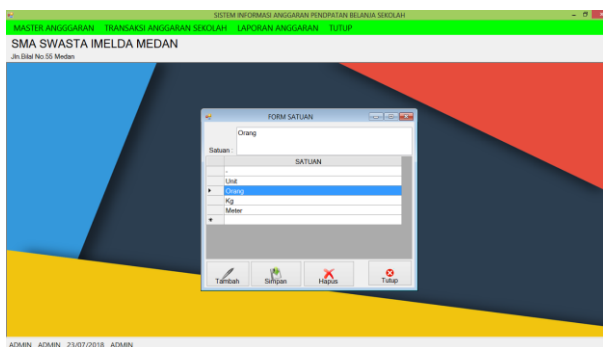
SISTEM INFORMASI ANGGARAN PENDAPATAN BELANJA SEKOLAH

MASTER ANGGGARAN TRANSAKSI ANGGARAN SEKOLAH LAPORAN ANGGARAN TUTUP

SMA SWASTA IMELDA MEDAN

Jln Bilal No.55 Medan

FORM SATUAN

Satuan

Orang

| SATUAN |
|---|
| - |
| Unit |
| Orang |
| Kg |
| Meter |

Tambah Simpan Hapus Tutup

ADMIN ADMIN 23/07/2018 ADMIN